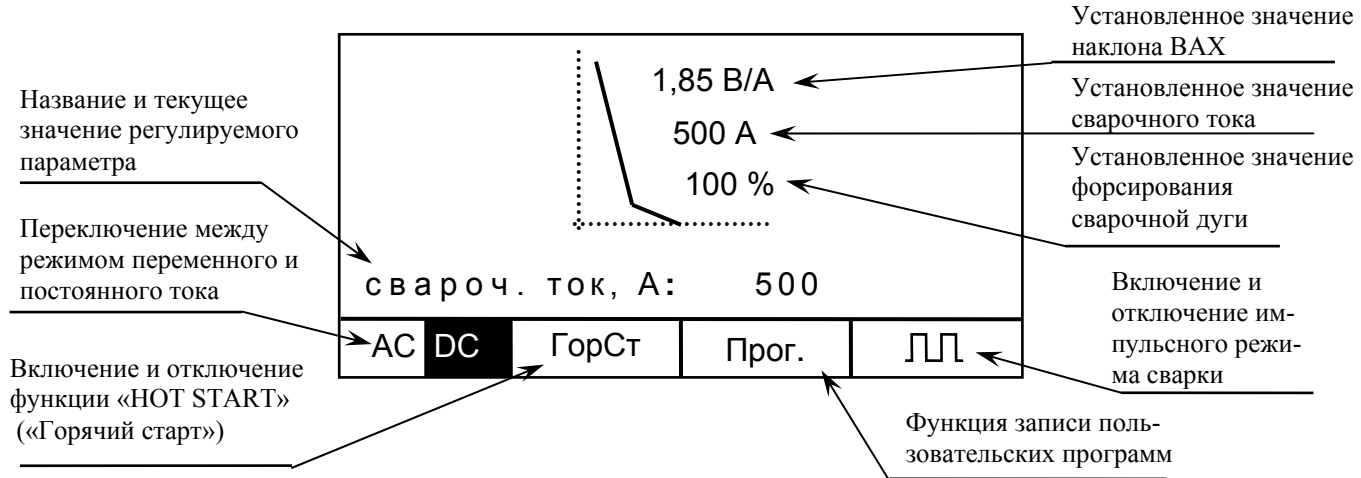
Установленное значение наклона ВАХ

1,85 В/А

Название и текущее значение регулируемого параметра

Установленное значение сварочного тока

500 А

Установленное значение форсирования сварочной дуги

100 %

Переключение между режимом переменного и постоянного тока

сварoч. ток, А: 500

Включение и отключение импульсного режима сварки

AC DC ГорСт Прог.

Включение и отключение функции «HOT START» («Горячий старт»)

Функция записи пользовательских программ